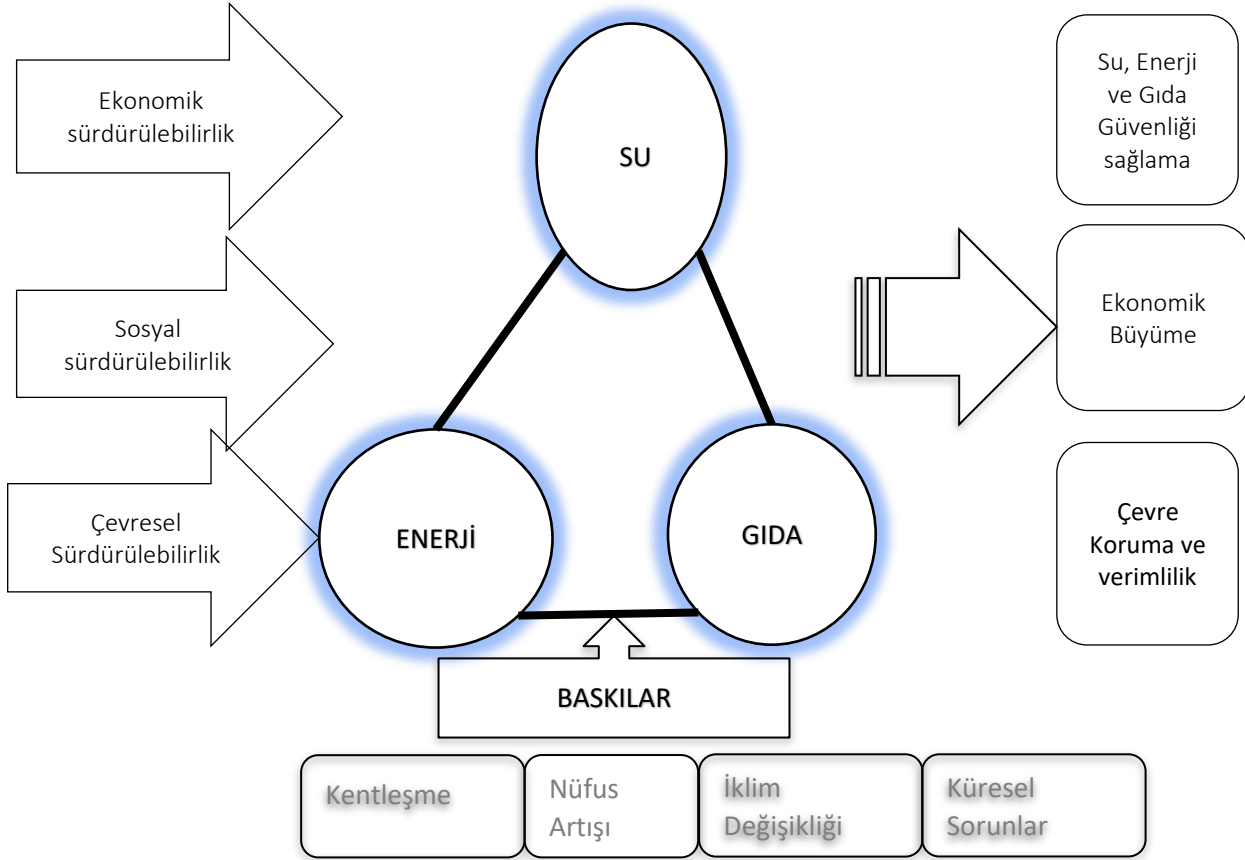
Ekonomik sürdürülebilirlik

Sosyal sürdürülebilirlik

Çevresel Sürdürülebilirlik

SU

ENERJİ

GIDA

BASKILAR

Kentleşme

Nüfus Artışı

İklim Değişikliği

Küresel Sorunlar

Su, Enerji ve Gıda Güvenliği sağlama

Ekonomik Büyüme

Çevre Koruma ve verimlilik